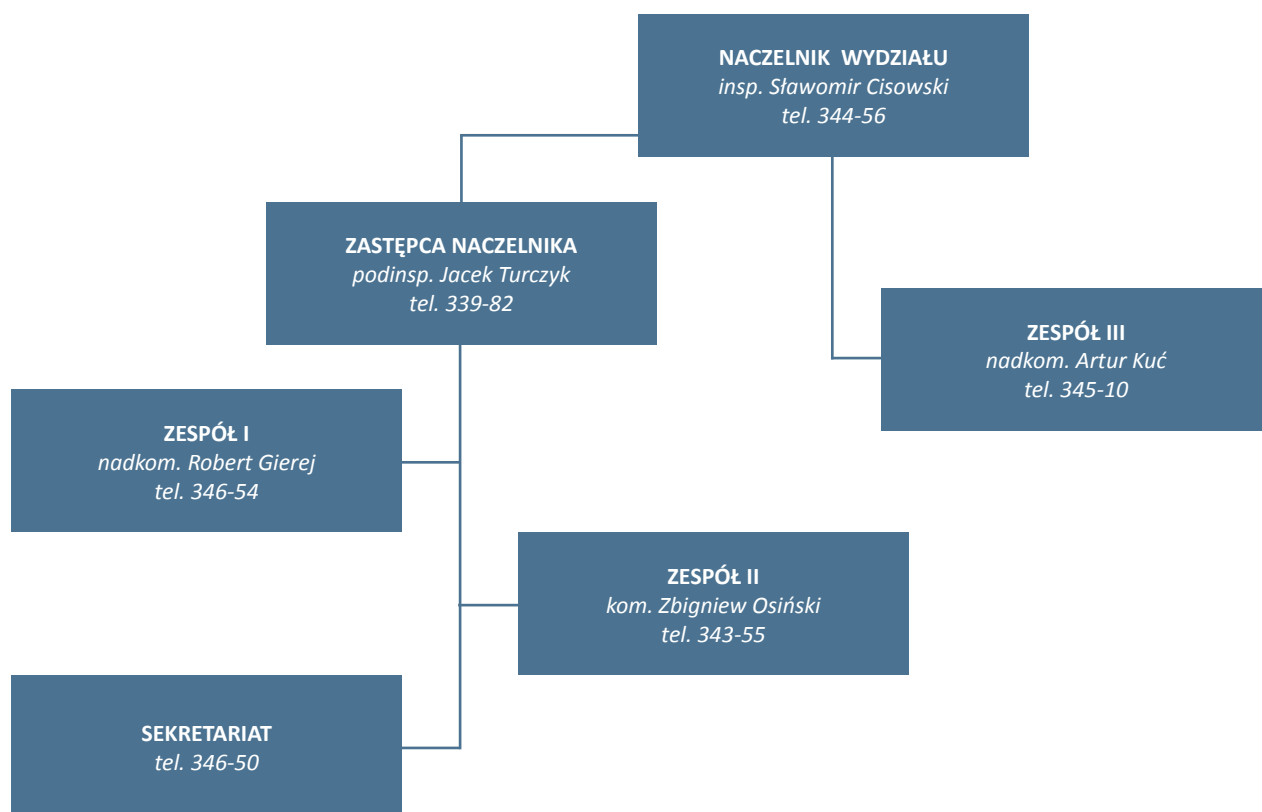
NACZELNIK WYDZIAŁU
insp. Sławomir Cisowski
tel. 344-56

ZASTĘPCA NACZELNIKA
podinsp. Jacek Turczyk
tel. 339-82

ZESPÓŁ III
nadkom. Artur Kuć
tel. 345-10

ZESPÓŁ I
nadkom. Robert Gierej
tel. 346-54

ZESPÓŁ II
kom. Zbigniew Osiński
tel. 343-55

SEKRETARIAT
tel. 346-50